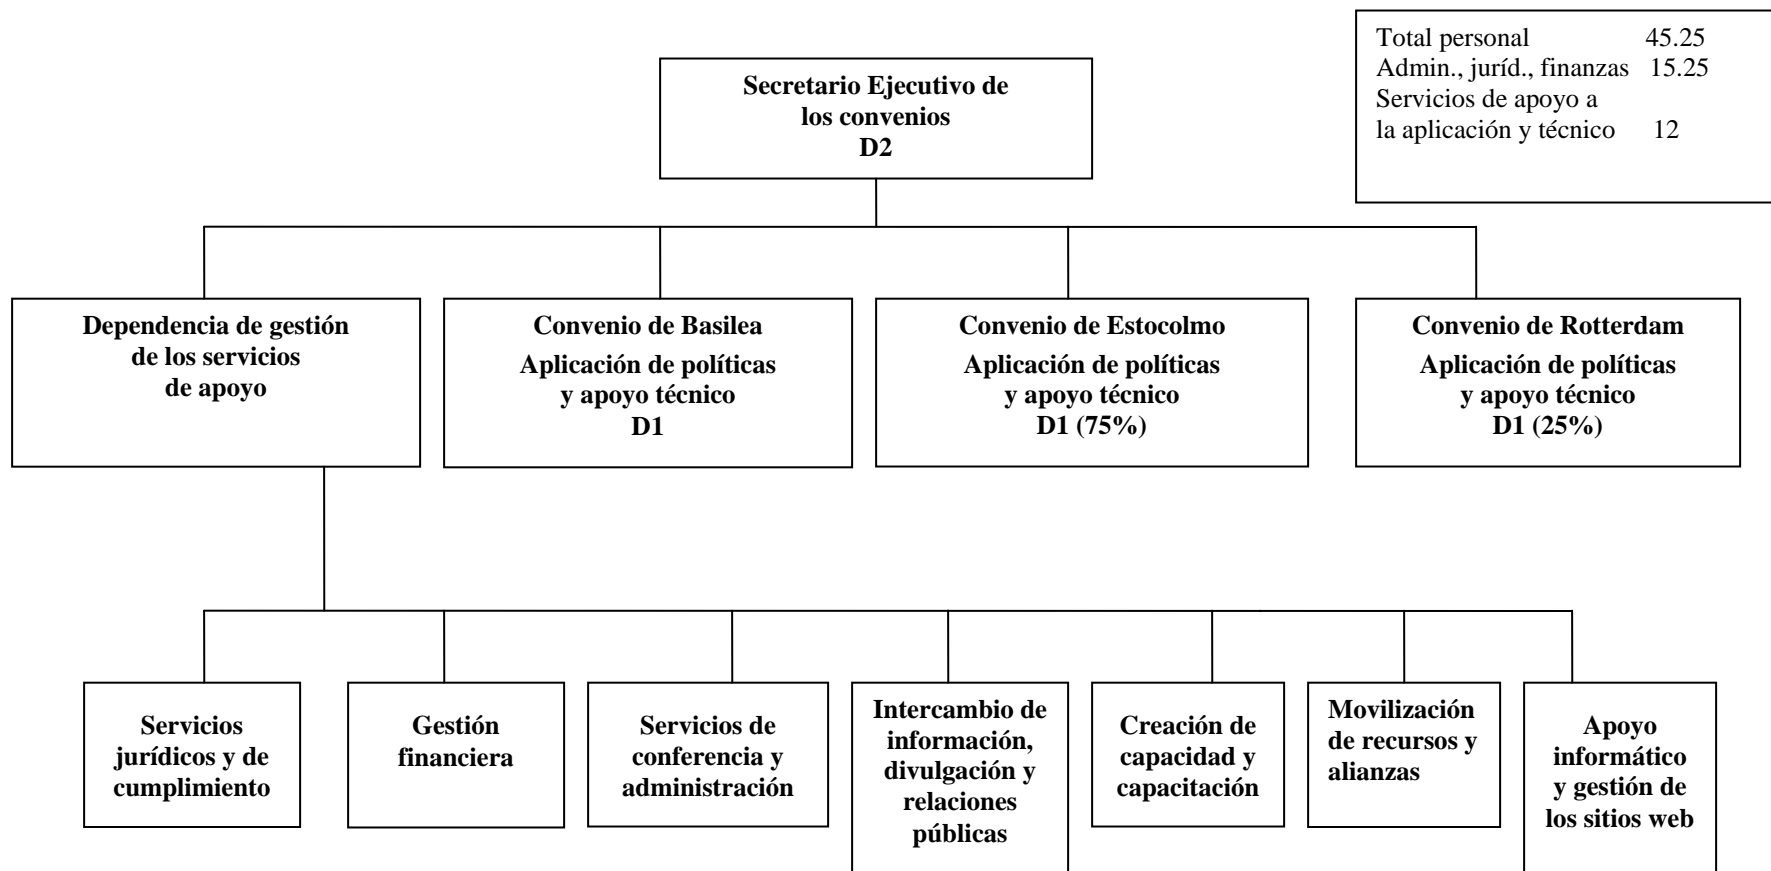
Total personal 45.25
Admin., juríd., finanzas 15.25
Servicios de apoyo a la aplicación y técnico 12

Secretario Ejecutivo de los convenios
D2

Dependencia de gestión de los servicios de apoyo

Convenio de Basilea
Aplicación de políticas y apoyo técnico
D1

Convenio de Estocolmo
Aplicación de políticas y apoyo técnico
D1 (75%)

Convenio de Rotterdam
Aplicación de políticas y apoyo técnico
D1 (25%)

Servicios jurídicos y de cumplimiento

Gestión financiera

Servicios de conferencia y administración

Intercambio de información, divulgación y relaciones públicas

Creación de capacidad y capacitación

Movilización de recursos y alianzas

Apoyo informático y gestión de los sitios web